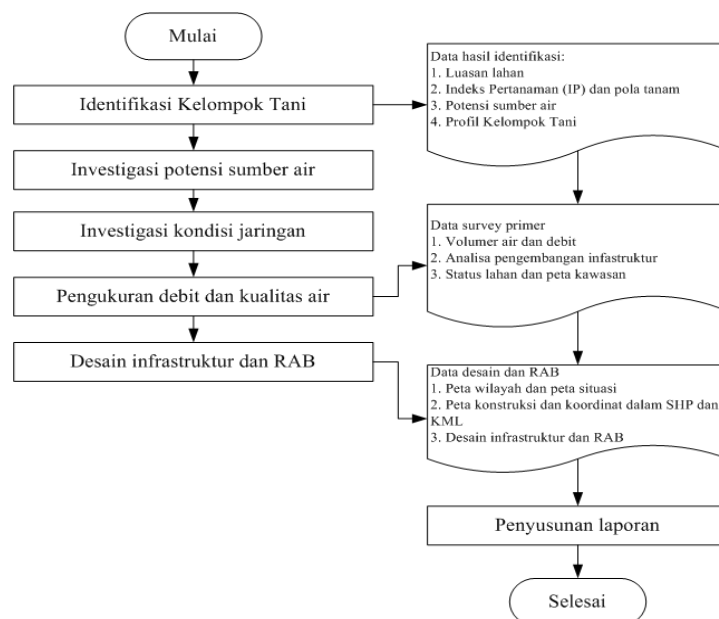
Mulai

Identifikasi Kelompok Tani

Investigasi potensi sumber air

Investigasi kondisi jaringan

Pengukuran debit dan kualitas air

Desain infrastruktur dan RAB

Data hasil identifikasi:
1. Luasan lahan
2. Indeks Pertanaman (IP) dan pola tanam
3. Potensi sumber air
4. Profil Kelompok Tani

Data survey primer
1. Volumer air dan debit
2. Analisa pengembangan infastruktur
3. Status lahan dan peta kawasan

Data desain dan RAB
1. Peta wilayah dan peta situasi
2. Peta konstruksi dan koordinat dalam SHP dan KML
3. Desain infrastruktur dan RAB

Penyusunan laporan

Selesai